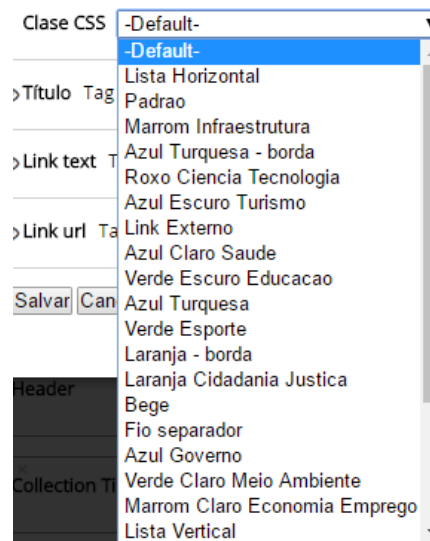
Clase CSS -Default-

-Default-
Lista Horizontal
Padrao
Marrom Infraestrutura
Azul Turquesa - borda
Roxo Ciencia Tecnologia
Azul Escuro Turismo
Link Externo
Azul Claro Saude
Verde Escuro Educacao
Azul Turquesa
Verde Esporte
Laranja - borda
Laranja Cidadania Justica
Bege
Fio separador
Azul Governo
Verde Claro Meio Ambiente
Marrom Claro Economia Emprego
Lista Vertical

Título Tag
Link text T
Link url Ta
Salvar Can
Header
Collection Ti